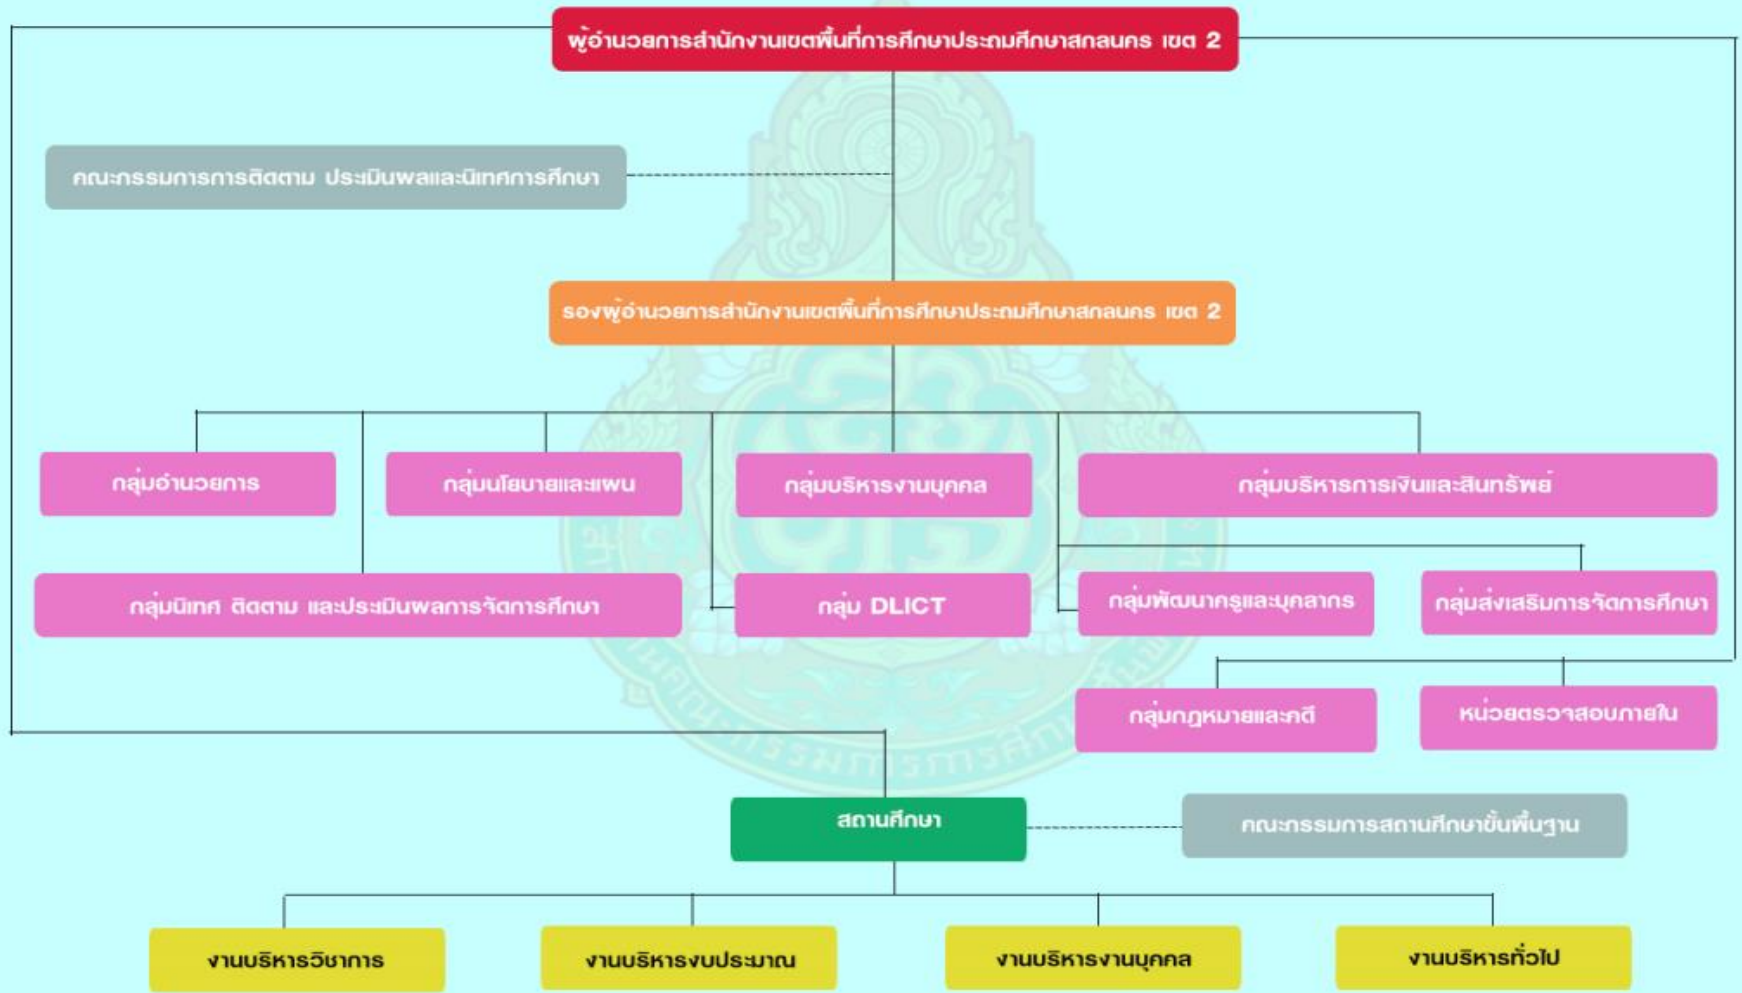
ผู้อำนวยการสำนักงานเขตพื้นที่การศึกษาประถมศึกษาสกลนคร เขต 2

คณะกรรมการการติดตาม ประเมินผลและนิเทศการศึกษา

รองผู้อำนวยการสำนักงานเขตพื้นที่การศึกษาประถมศึกษาสกลนคร เขต 2

กลุ่มอำนวยการ

กลุ่มนโยบายและแผน

กลุ่มบริหารงานบุคคล

กลุ่มบริหารการเงินและสินทรัพย์

กลุ่มนิเทศ ติดตาม และประเมินผลการจัดการศึกษา

กลุ่ม DLICT

กลุ่มพัฒนาครูและบุคลากร

กลุ่มส่งเสริมการจัดการศึกษา

กลุ่มกฎหมายและคดี

หน่วยตรวจสอบภายใน

สถานศึกษา

คณะกรรมการสถานศึกษาขั้นพื้นฐาน

งานบริหารวิชาการ

งานบริหารงบประมาณ

งานบริหารงานบุคคล

งานบริหารทั่วไป